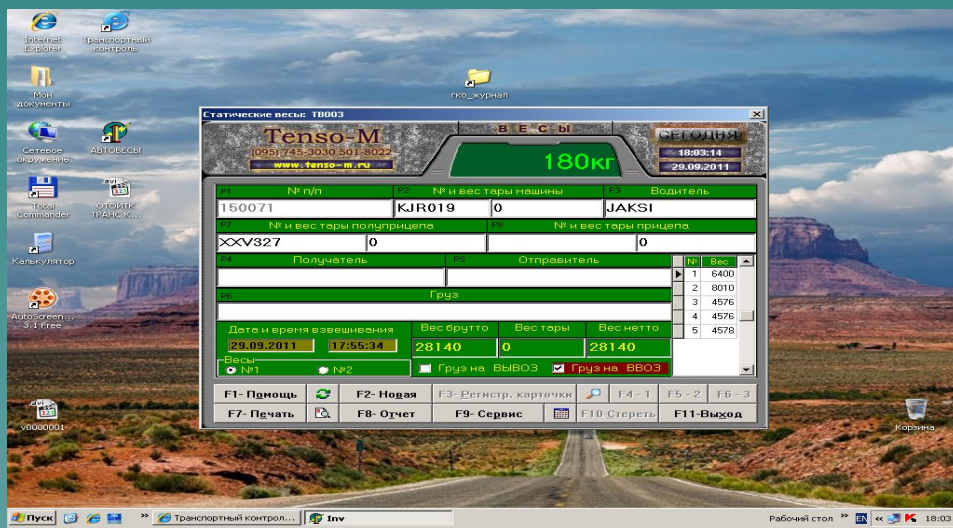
Internet Explorer

Транспортный контроль

Мои документы

гко_журнал

Сетевое окружение

АВТОВЕСЫ

Total Commander

ОТОИТК ТРАНС К...

Калькулятор

AutoScreen... 3.1 Free

v0000001

Корзина

Статические весы: ТВ003

Tenso-M
(095) 745-3030 501-8022
www.tenso-m.ru

В Е С Ы

180кг

СЕГОДНЯ
18:03:14
29.09.2011

| P1 № п/п | P2 № и вес тары машины | | P3 Водитель |
|---|---|---|---|
| 150071 | KJR019 | 0 | JAKSI |

| P7 № и вес тары полуприцепа | | P8 № и вес тары прицепа | |
|---|---|---|---|
| XXV327 | 0 | | 0 |

| P4 Получатель | P5 Отправитель |
|---|---|
| | |

P6 Груз

| № | Вес |
|---|---|
| 1 | 6400 |
| 2 | 8010 |
| 3 | 4576 |
| 4 | 4576 |
| 5 | 4578 |

Дата и время взвешивания
29.09.2011 17:55:34

Вес брутто 28140
Вес тары 0
Вес нетто 28140

Весы
№1 №2

Груз на ВЫВОЗ
Груз на ВВОЗ

F1- Помощь
F2- Новая
F3- Регистр. карточки
F4 - 1
F5 - 2
F6 - 3
F7- Печать
F8- Отчет
F9- Сервис
F10-Стереть
F11-Выход

Пуск
Транспортный контрол...
Inv
Рабочий стол
EN
18:03